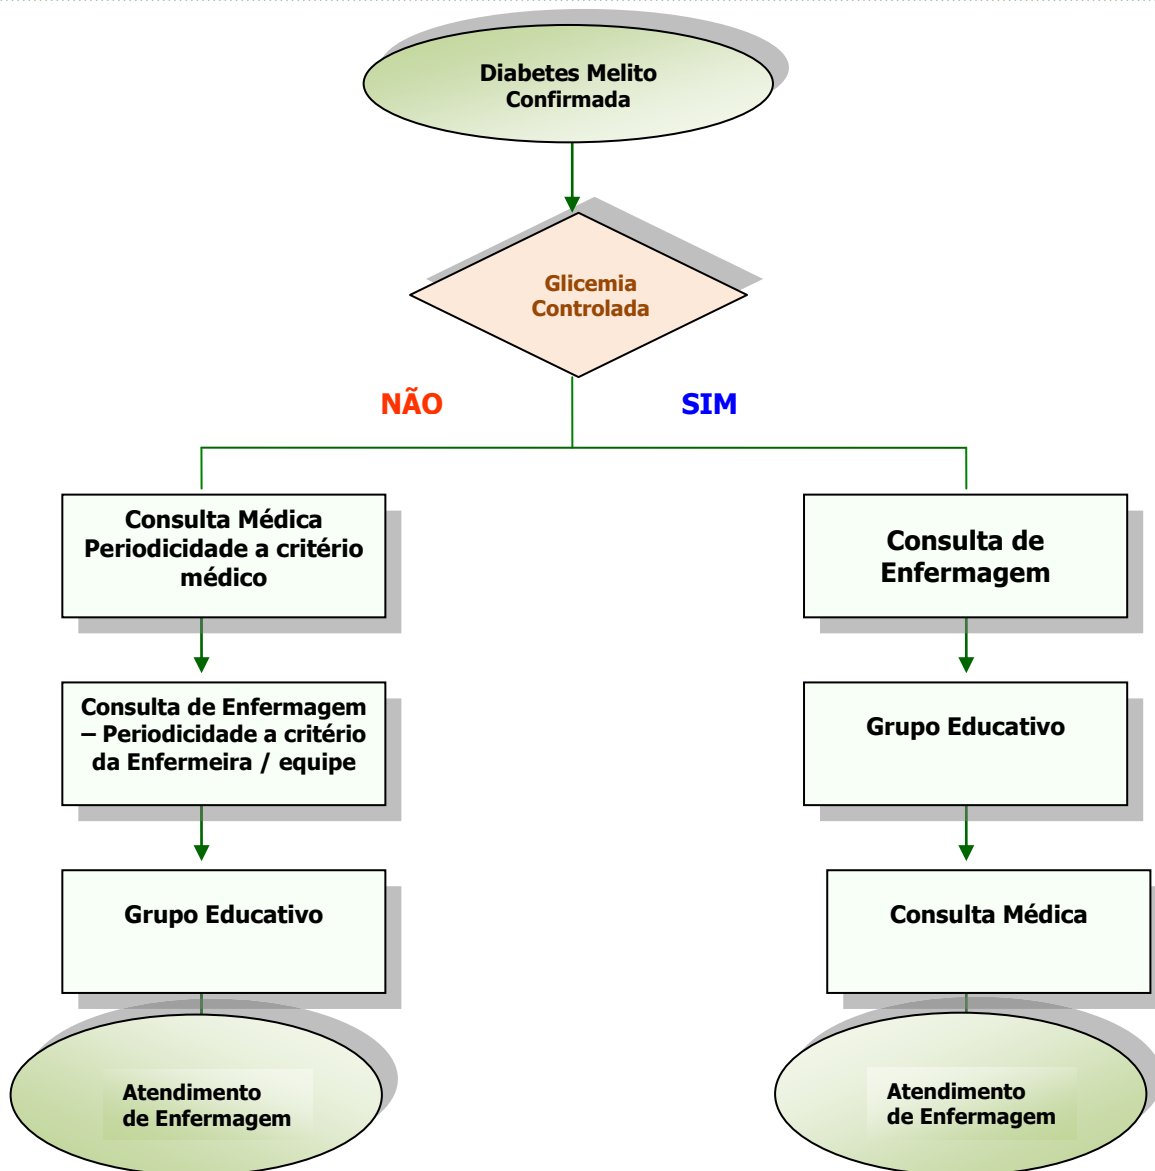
Diabetes Melito
Confirmada

Glicemia
Controlada

NÃO

SIM

Consulta Médica
Periodicidade a critério médico

Consulta de Enfermagem – Periodicidade a critério da Enfermeira / equipe

Grupo Educativo

Atendimento de Enfermagem

Consulta de Enfermagem

Grupo Educativo

Consulta Médica

Atendimento de Enfermagem